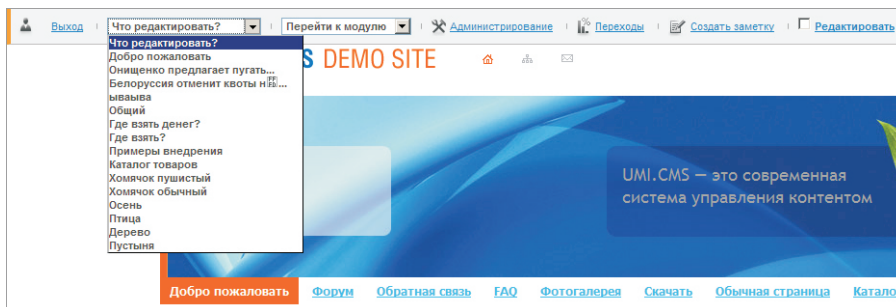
Выход | Что редактировать? | Перейти к модулю | Администрирование | Переходы | Создать заметку | Редактировать

Что редактировать?
Добро пожаловать
Онищенко предлагает пугать...
Белоруссия отменит квоты н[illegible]...
ываыва
Общий
Где взять денег?
Где взять?
Примеры внедрения
Каталог товаров
Хомячок пушистый
Хомячок обычный
Осень
Птица
Дерево
Пустыня

S DEMO SITE

UMI.CMS — это современная система управления контентом

Добро пожаловать | Форум | Обратная связь | FAQ | Фотогалерея | Скачать | Обычная страница | Катало